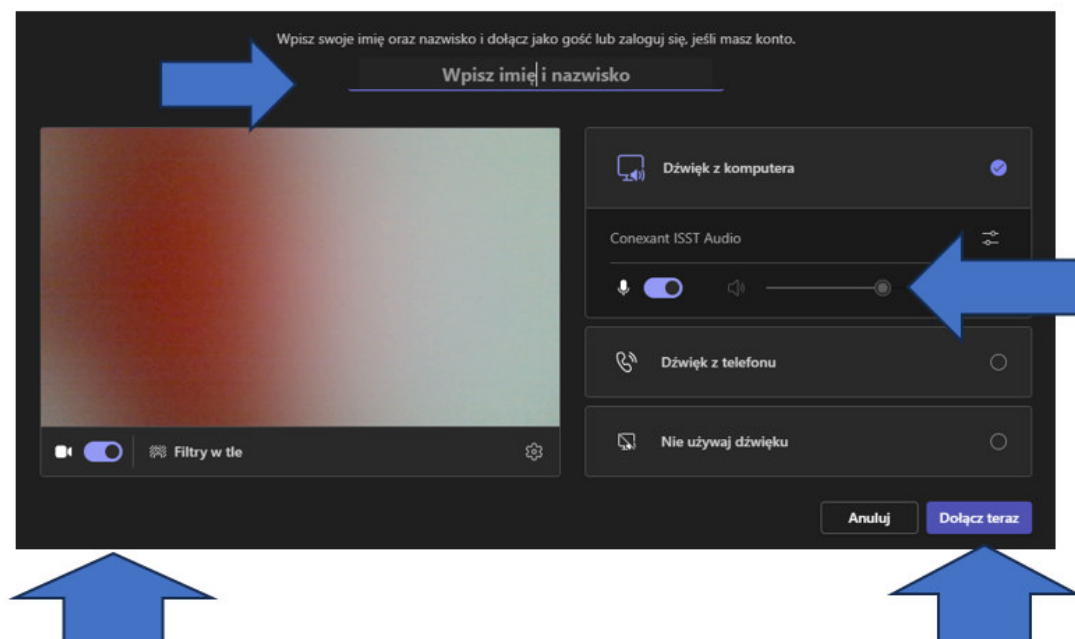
Wpisz swoje imię oraz nazwisko i dołącz jako gość lub zaloguj się, jeśli masz konto.

Wpisz imię i nazwisko

Dźwięk z komputera

Conexant ISST Audio

Dźwięk z telefonu

Nie używaj dźwięku

Filtry w tle

Anuluj

Dołącz teraz